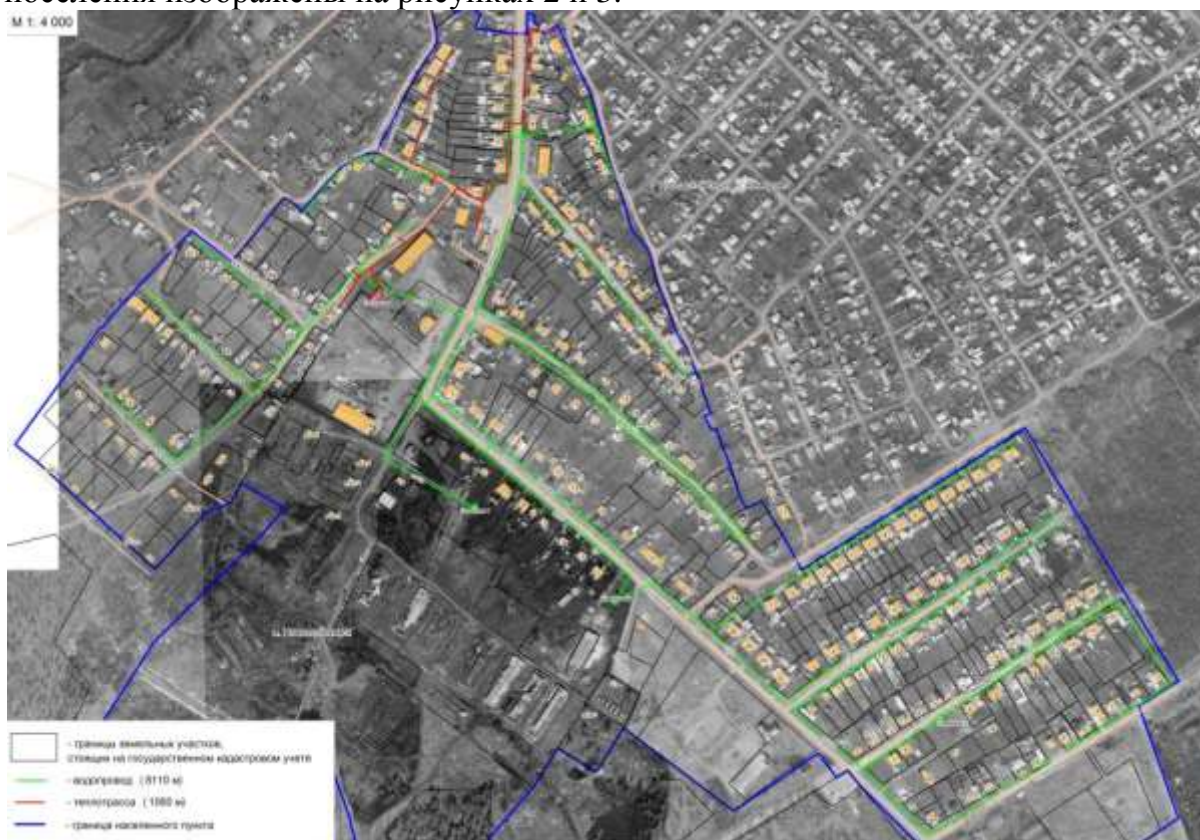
поселения изображены на рисунках 2 и 3.

М 1: 4 000

- граница земельных участков, стоящих на государственном кадастровом учете
- водопровод (8110 м)
- теплотрасса (1080 м)
- граница населенного пункта